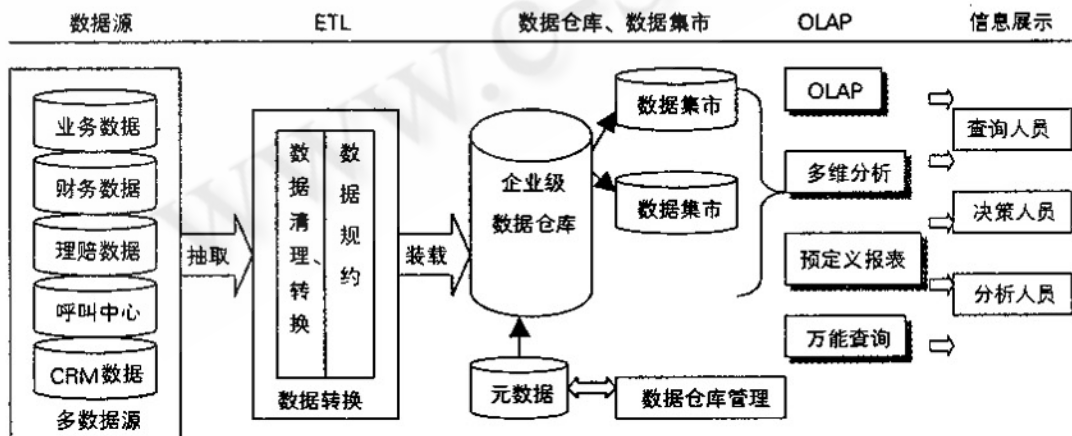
数据源
ETL
数据仓库、数据集市
OLAP
信息展示

业务数据
财务数据
理赔数据
呼叫中心
CRM数据
多数据源

抽取

数据清理、转换
数据规约
数据转换

装载

企业级数据仓库

数据集市
数据集市

元数据
数据仓库管理

OLAP
多维分析
预定义报表
万能查询

查询人员
决策人员
分析人员